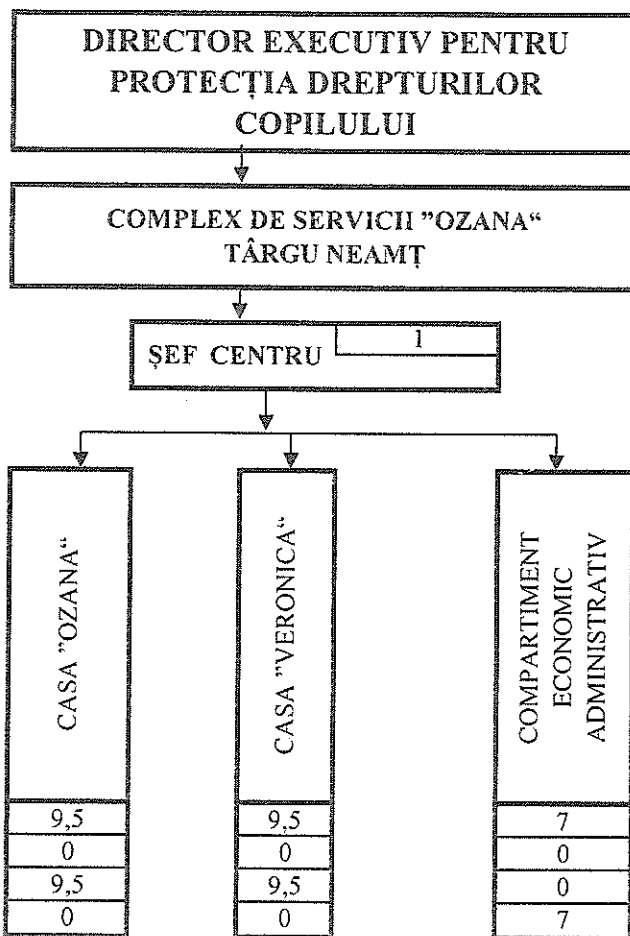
DIRECTOR EXECUTIV PENTRU PROTECȚIA DREPTURILOR COPILULUI

COMPLEX DE SERVICII "OZANA" TÂRGU NEAMȚ

ȘEF CENTRU
1

CASA "OZANA"
9,5
0
9,5
0

CASA "VERONICA"
9,5
0
9,5
0

COMPARTIMENT ECONOMIC ADMINISTRATIV
7
0
0
7